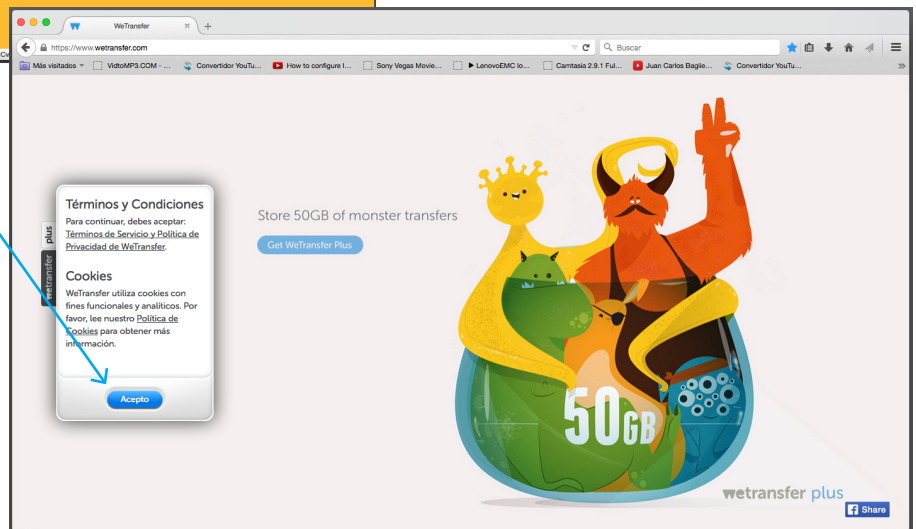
WeTransfer

https://www.wetransfer.com

Buscar

Más visitados | VidtoMP3.COM - ... | Convertidor YouTu... | How to configure I... | Sony Vegas Movie... | ▶ LenovoEMC lo... | Camtasia 2.9.1 Ful... | Juan Carlos Baglie... | Convertidor YouTu...

wetransfer plus

Términos y Condiciones

Para continuar, debes aceptar: Términos de Servicio y Política de Privacidad de WeTransfer.

Cookies

WeTransfer utiliza cookies con fines funcionales y analíticos. Por favor, lee nuestro Política de Cookies para obtener más información.

Acepto

Store 50GB of monster transfers

Get WeTransfer Plus

50GB

wetransfer plus

Share